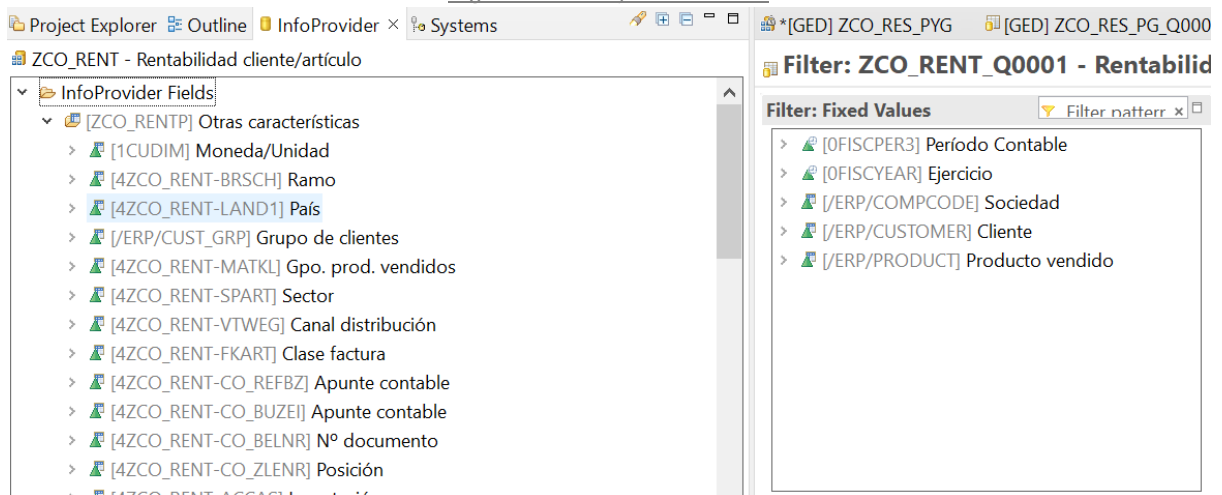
Project Explorer Outline InfoProvider × Systems

*[GED] ZCO_RES_PYG [GED] ZCO_RES_PG_Q000

ZCO_RENT - Rentabilidad cliente/artículo

Filter: ZCO_RENT_Q0001 - Rentabilid

InfoProvider Fields
[ZCO_RENTP] Otras características
[1CUDIM] Moneda/Unidad
[4ZCO_RENT-BRSCH] Ramo
[4ZCO_RENT-LAND1] País
[/ERP/CUST_GRP] Grupo de clientes
[4ZCO_RENT-MATKL] Gpo. prod. vendidos
[4ZCO_RENT-SPART] Sector
[4ZCO_RENT-VTWEG] Canal distribución
[4ZCO_RENT-FKART] Clase factura
[4ZCO_RENT-CO_REFBZ] Apunte contable
[4ZCO_RENT-CO_BUZEI] Apunte contable
[4ZCO_RENT-CO_BELNR] Nº documento
[4ZCO_RENT-CO_ZLENR] Posición
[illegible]

Filter: Fixed Values
Filter patterr ×
[0FISCPER3] Período Contable
[0FISCYEAR] Ejercicio
[/ERP/COMPCODE] Sociedad
[/ERP/CUSTOMER] Cliente
[/ERP/PRODUCT] Producto vendido